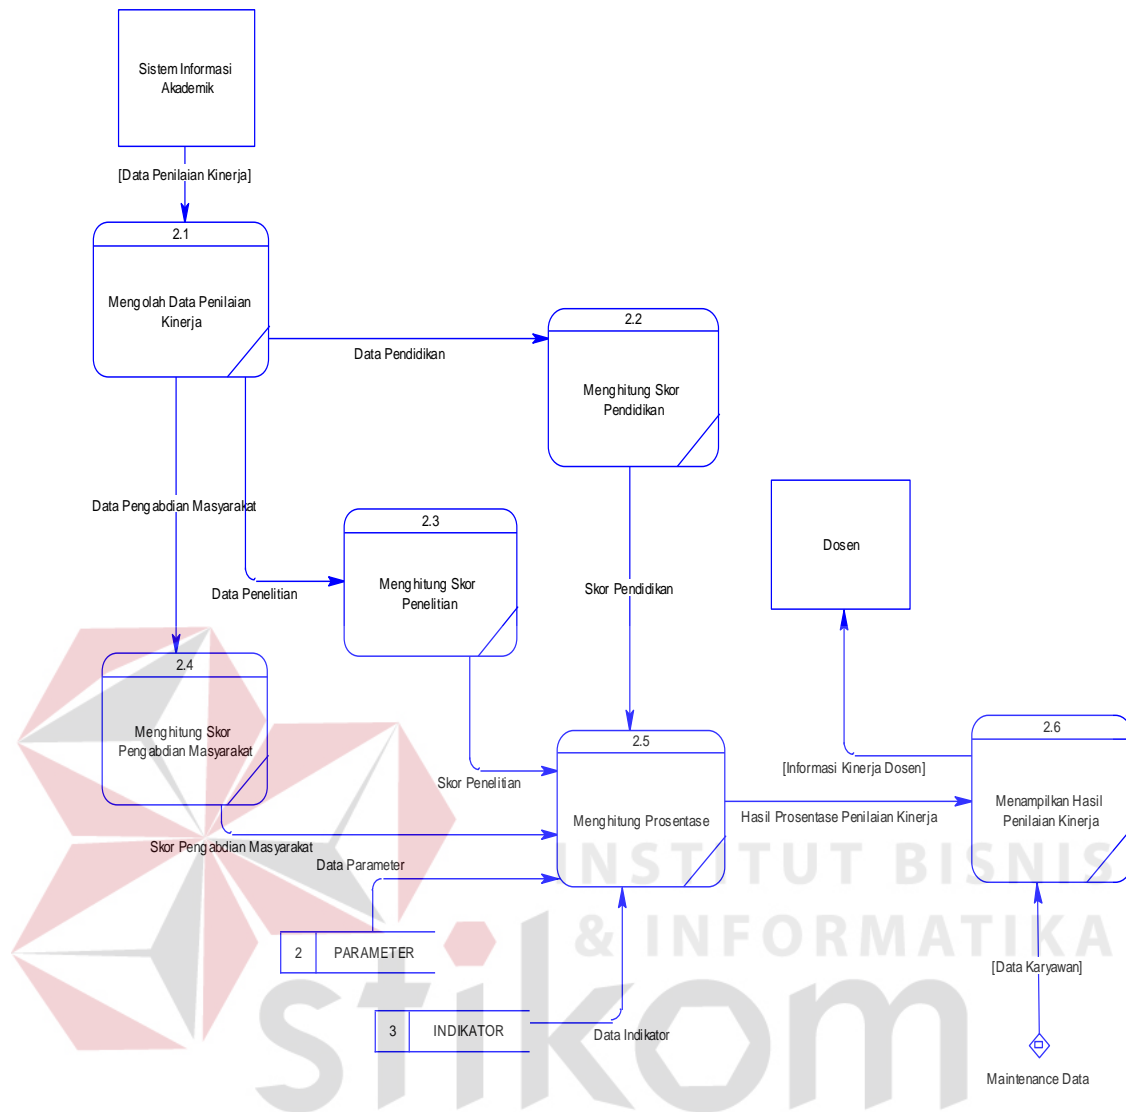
Sistem Informasi Akademik

[Data Penilaian Kinerja]

2.1

Mengolah Data Penilaian Kinerja

Data Pendidikan

2.2

Menghitung Skor Pendidikan

Data Pengabdian Masyarakat

2.3

Menghitung Skor Penelitian

Data Penelitian

Skor Pendidikan

Dosen

2.4

Menghitung Skor Pengabdian Masyarakat

Skor Penelitian

2.5

Menghitung Prosentase

[Informasi Kinerja Dosen]

2.6

Menampilkan Hasil Penilaian Kinerja

Hasil Prosentase Penilaian Kinerja

Skor Pengabdian Masyarakat

Data Parameter

| 2 | PARAMETER |
|---|---|

| 3 | INDIKATOR |
|---|---|

Data Indikator

[Data Karyawan]

Maintenance Data

INSTITUT BISNIS & INFORMATIKA stikom